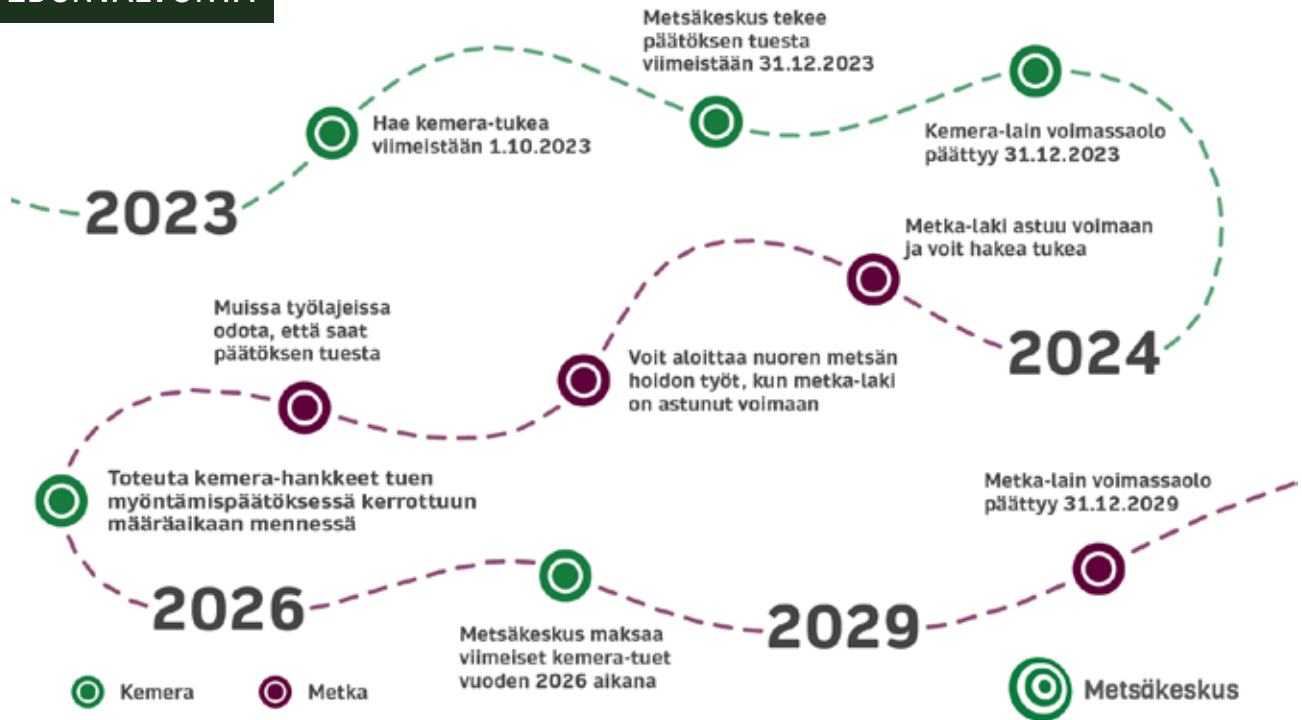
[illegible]

Metsäkeskus tekee päätöksen tuesta viimeistään 31.12.2023

Hae kemera-tukea viimeistään 1.10.2023

Kemera-lain voimassaolo päättyy 31.12.2023

2023

Metka-laki astuu voimaan ja voit hakea tukea

Muissa työlajeissa odota, että saat päätöksen tuesta

2024

Voit aloittaa nuoren metsän hoidon työt, kun metka-laki on astunut voimaan

Toteuta kemera-hankkeet tuen myöntämispäätöksessä kerrottuun määräaikaan mennessä

Metka-lain voimassaolo päättyy 31.12.2029

2026

2029

Metsäkeskus maksaa viimeiset kemera-tuet vuoden 2026 aikana

Kemera

Metka

Metsäkeskus